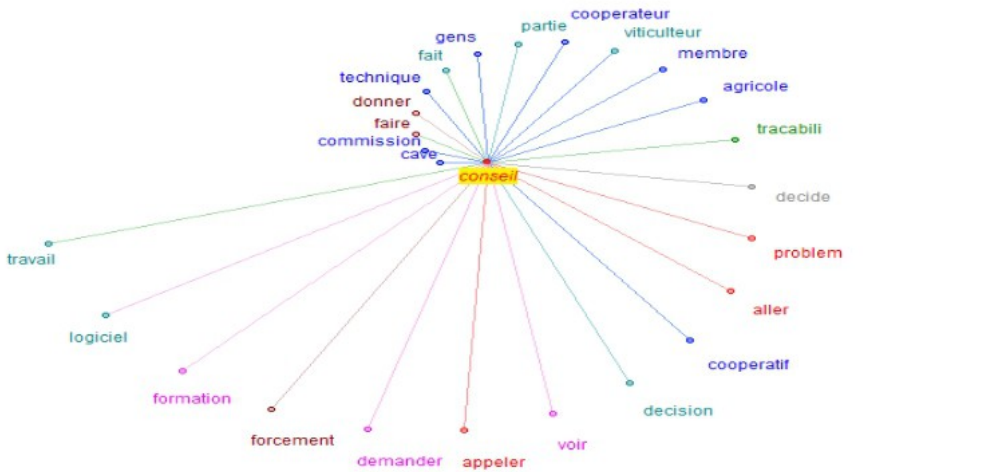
gens
partie
cooperateur
viticulteur
fait
membre
technique
agricole
donner
faire
tracabili
commission
cave
conseil
decide
travail
problem
aller
logiciel
cooperatif
formation
decision
forcement
voir
demander
appeler